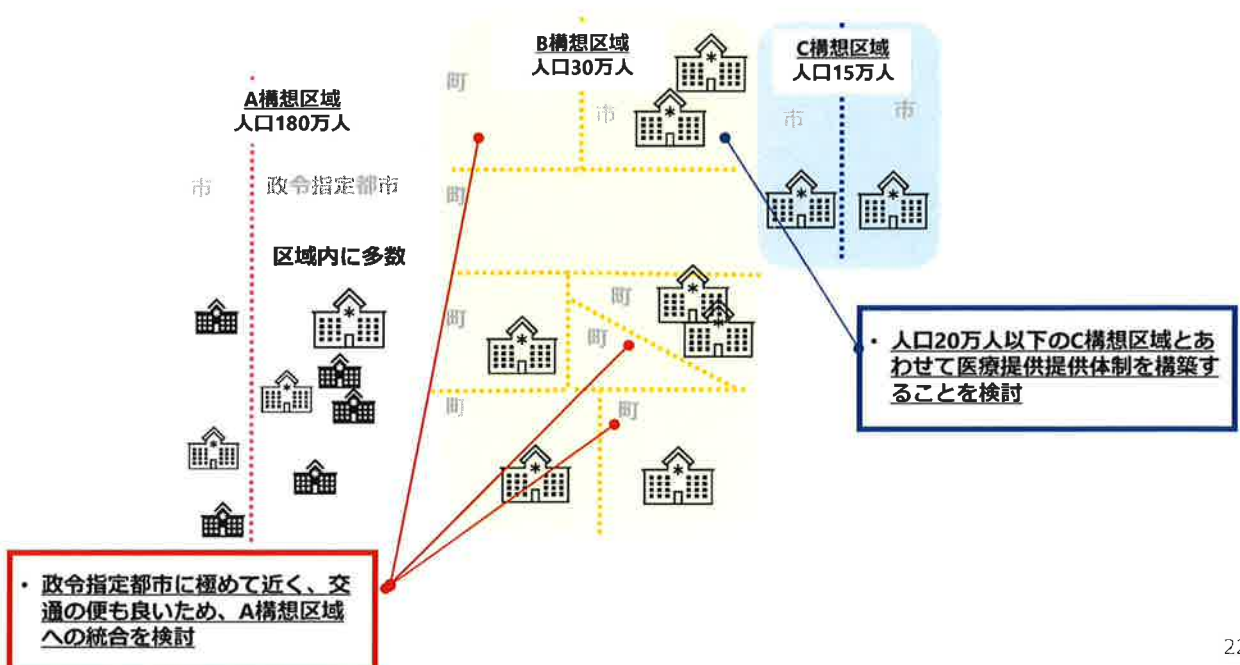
B構想区域
人口30万人

C構想区域
人口15万人

A構想区域
人口180万人

町

市

市

市

市

政令指定都市

町

区域内に多数

町

町

町

町

町

・ 人口20万人以下のC構想区域とあわせて医療提供提供体制を構築することを検討

・ 政令指定都市に極めて近く、交通の便も良いため、A構想区域への統合を検討

22